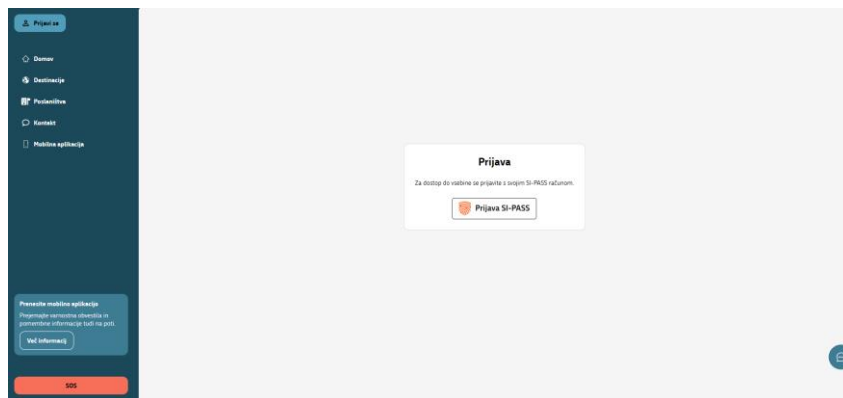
Prijavi se

Domov

Destinacije

Poslaništva

Kontakt

Mobilna aplikacija

Prijava

Za dostop do vsebine se prijavite z svojim SI-PASS računom.

Prijava SI-PASS

Prenesite mobilno aplikacijo

Prejemajte varnostna obvestila in pomembne informacije tudi na poti.

Več informacij

SOS